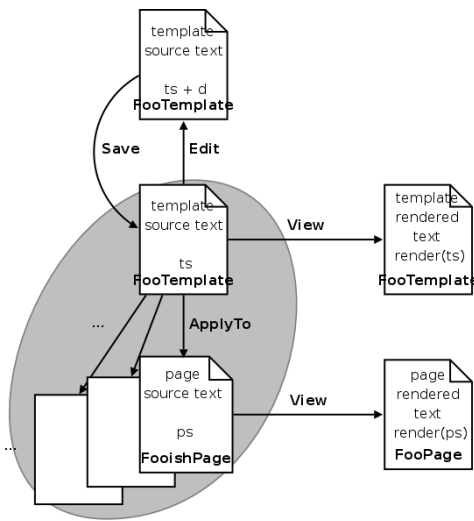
template source text

ts + d
FooTemplate

Save

Edit

template source text

ts
FooTemplate

View

template rendered text render(ts)
FooTemplate

...

ApplyTo

page source text

ps
FooishPage

View

page rendered text render(ps)
FooPage

...